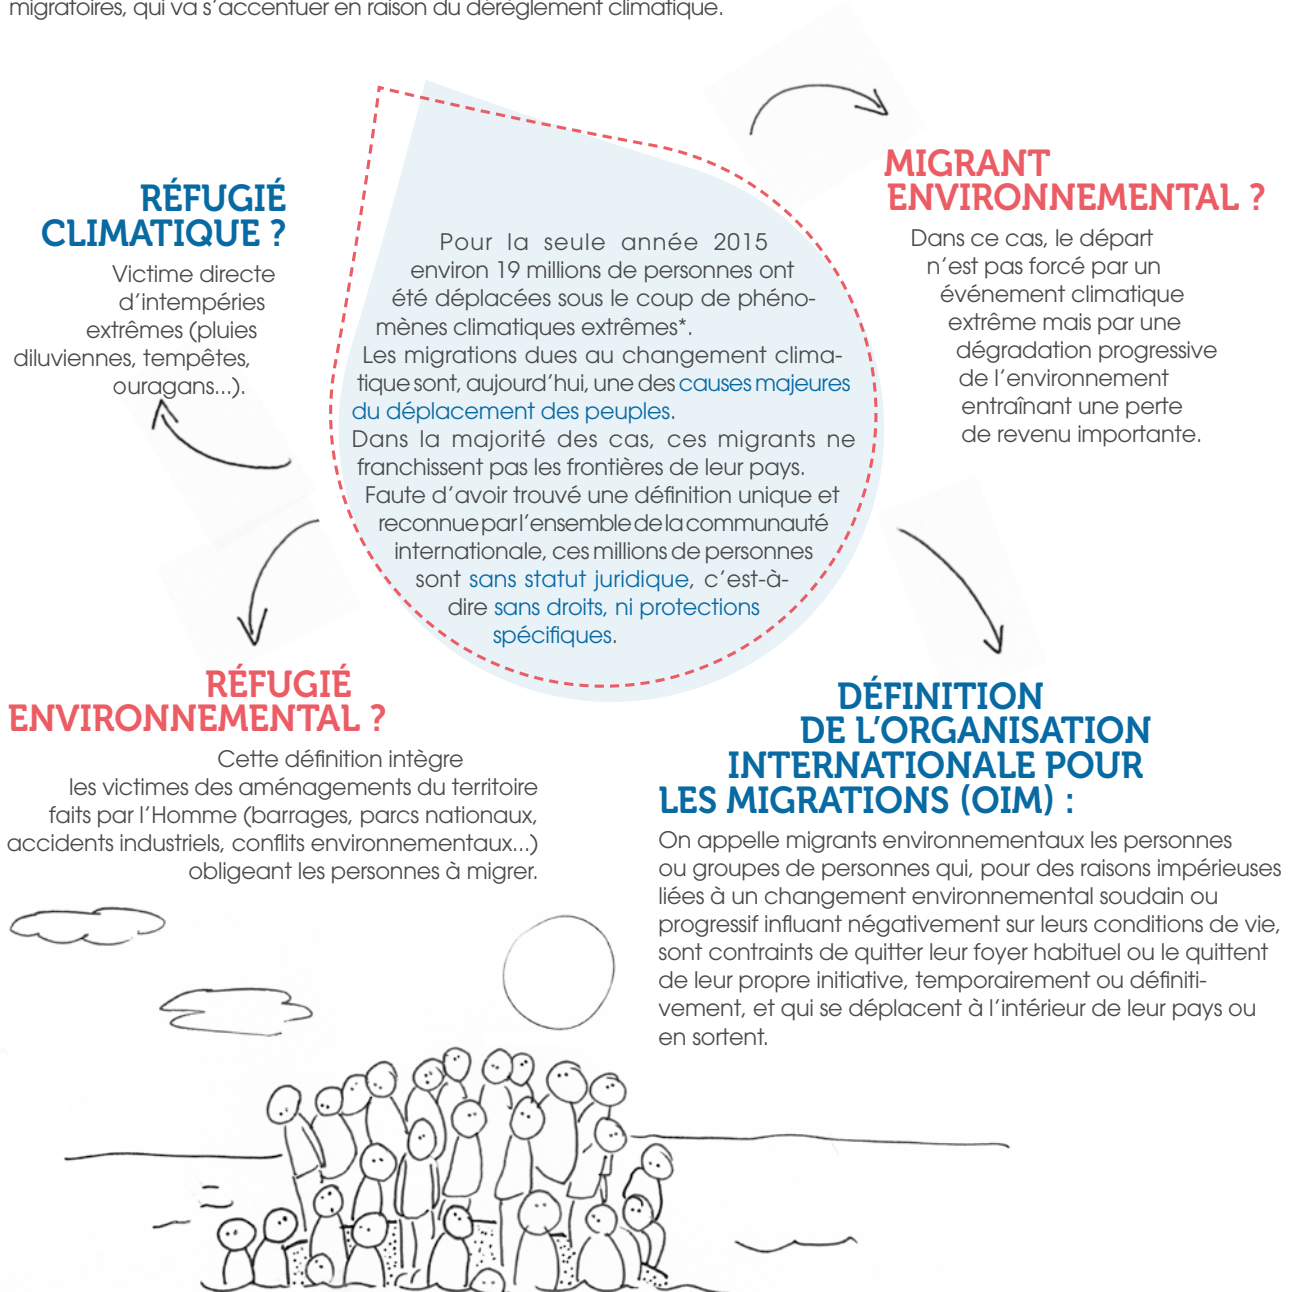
migratoires, qui va s'accentuer en raison du dérèglement climatique.

RÉFUGIÉ CLIMATIQUE ?

Victime directe d'intempéries extrêmes (pluies diluviennes, tempêtes, ouragans...).

Pour la seule année 2015 environ 19 millions de personnes ont été déplacées sous le coup de phénomènes climatiques extrêmes*.
Les migrations dues au changement climatique sont, aujourd'hui, une des causes majeures du déplacement des peuples.
Dans la majorité des cas, ces migrants ne franchissent pas les frontières de leur pays.
Faute d'avoir trouvé une définition unique et reconnue par l'ensemble de la communauté internationale, ces millions de personnes sont sans statut juridique, c'est-à-dire sans droits, ni protections spécifiques.

MIGRANT ENVIRONNEMENTAL ?

Dans ce cas, le départ n'est pas forcé par un événement climatique extrême mais par une dégradation progressive de l'environnement entraînant une perte de revenu importante.

RÉFUGIÉ ENVIRONNEMENTAL ?

Cette définition intègre les victimes des aménagements du territoire faits par l'Homme (barrages, parcs nationaux, accidents industriels, conflits environnementaux...) obligeant les personnes à migrer.

DÉFINITION DE L'ORGANISATION INTERNATIONALE POUR LES MIGRATIONS (OIM) :

On appelle migrants environnementaux les personnes ou groupes de personnes qui, pour des raisons impérieuses liées à un changement environnemental soudain ou progressif influant négativement sur leurs conditions de vie, sont contraints de quitter leur foyer habituel ou le quittent de leur propre initiative, temporairement ou définitivement, et qui se déplacent à l'intérieur de leur pays ou en sortent.